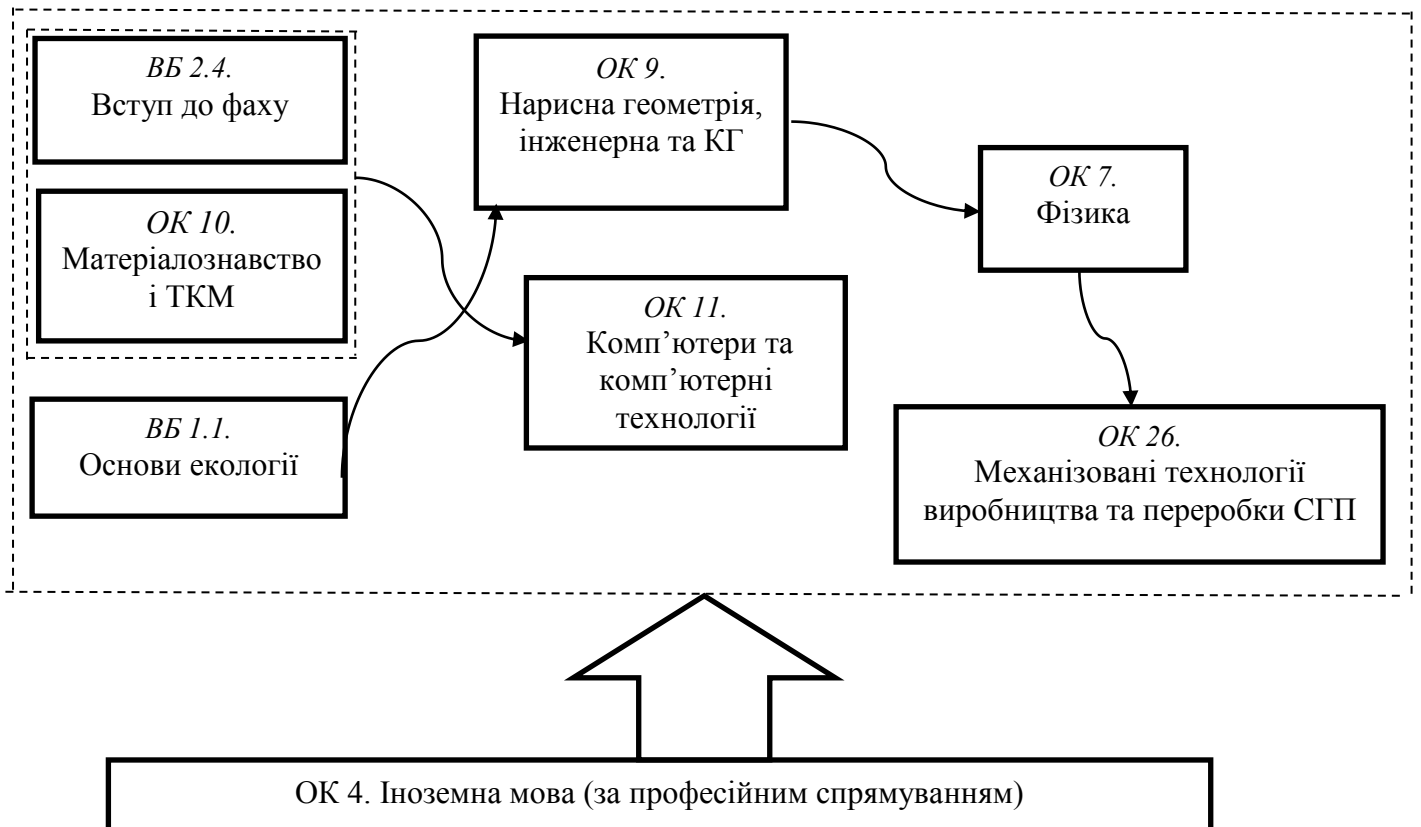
ВБ 2.4.
Вступ до фаху

ОК 10.
Матеріалознавство і ТКМ

ВБ 1.1.
Основи екології

ОК 9.
Нарисна геометрія, інженерна та КГ

ОК 11.
Комп'ютери та комп'ютерні технології

ОК 7.
Фізика

ОК 26.
Механізовані технології виробництва та переробки СГП

ОК 4. Іноземна мова (за професійним спрямуванням)